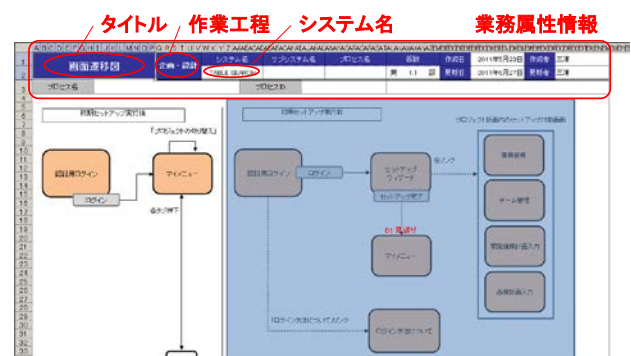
タイトル　作業工程　システム名　業務属性情報

画面遷移図　企画・設計　システム名　サブシステム名　プロセス名　版数　作成日　2011年6月23日　作成者　三浦
第　1.1　版　更新日　2011年6月27日　更新者　三浦
プロセス名　プロセスID

初期セットアップ実行後
「次回ログインから初期化」
初回ログイン
マイメニュー
ログイン
各メニュー押下

初期セットアップ実行前
プロジェクト新規内のセットアップ（初期画面）
初回ログイン
ログイン
セットアップウィザード
セットアップ完了
次リンク
業務管理
チーム管理
要員情報の登録入力
進捗計画入力
D1 最速り
マイメニュー
「ログイン方法について」リンク
ログイン方法について